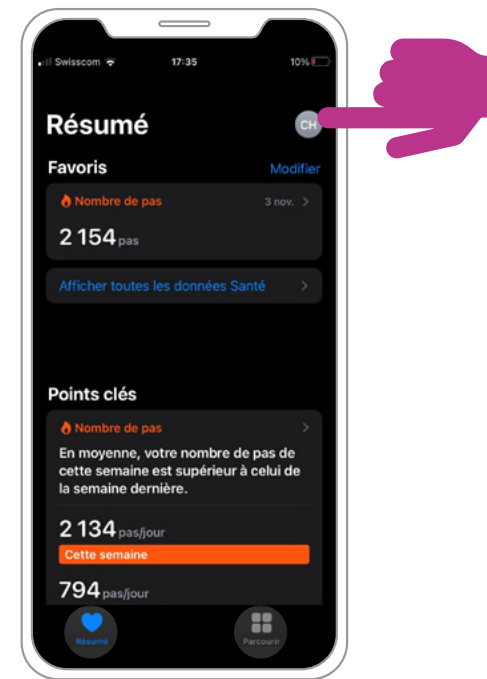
Swisscom 17:35 10%

Résumé CH

Favoris Modifier

Nombre de pas 3 nov.

2 154 pas

Afficher toutes les données Santé

Points clés

Nombre de pas

En moyenne, votre nombre de pas de cette semaine est supérieur à celui de la semaine dernière.

2 134 pas/jour

Cette semaine

794 pas/jour

Résumé Parcourir